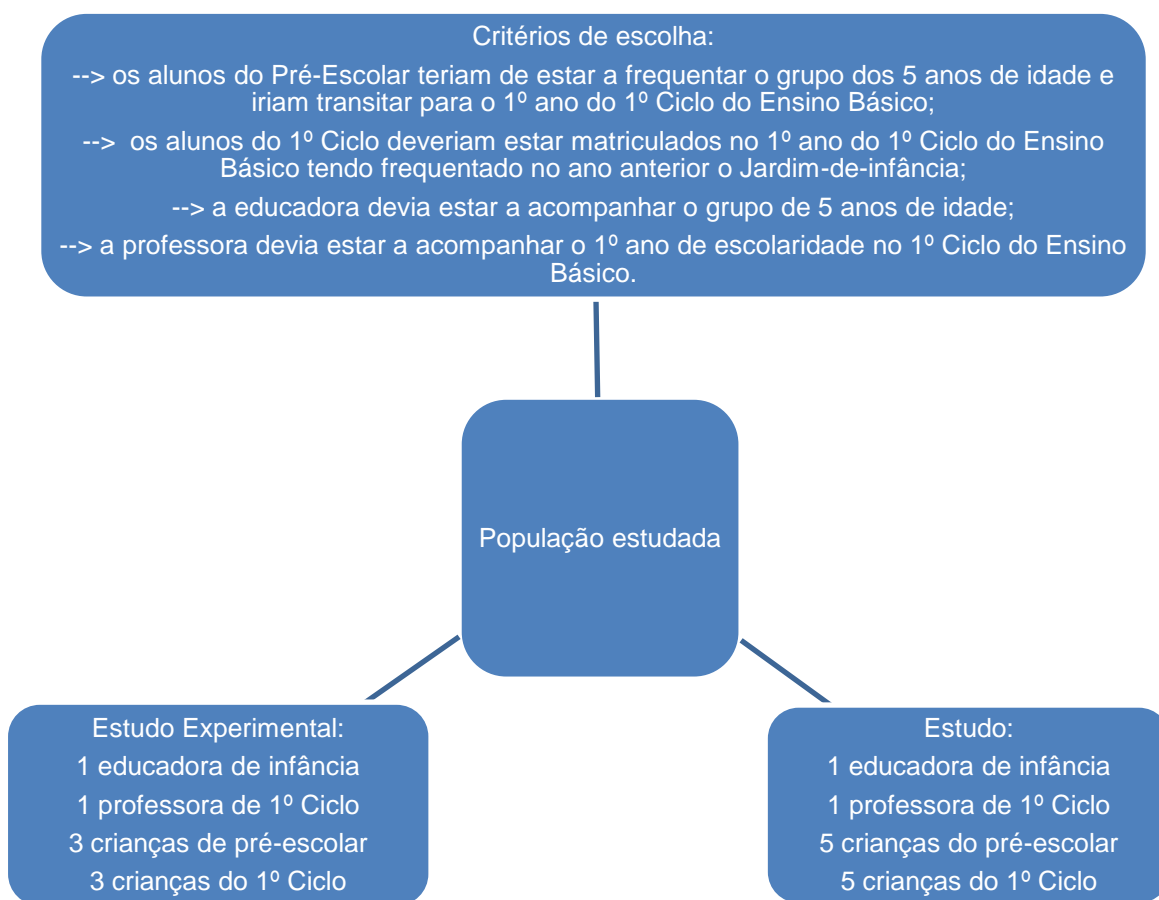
Critérios de escolha:

--> os alunos do Pré-Escolar teriam de estar a frequentar o grupo dos 5 anos de idade e iriam transitar para o 1º ano do 1º Ciclo do Ensino Básico;

--> os alunos do 1º Ciclo deveriam estar matriculados no 1º ano do 1º Ciclo do Ensino Básico tendo frequentado no ano anterior o Jardim-de-infância;

--> a educadora devia estar a acompanhar o grupo de 5 anos de idade;

--> a professora devia estar a acompanhar o 1º ano de escolaridade no 1º Ciclo do Ensino Básico.

População estudada

Estudo Experimental:
1 educadora de infância
1 professora de 1º Ciclo
3 crianças de pré-escolar
3 crianças do 1º Ciclo

Estudo:
1 educadora de infância
1 professora de 1º Ciclo
5 crianças do pré-escolar
5 crianças do 1º Ciclo